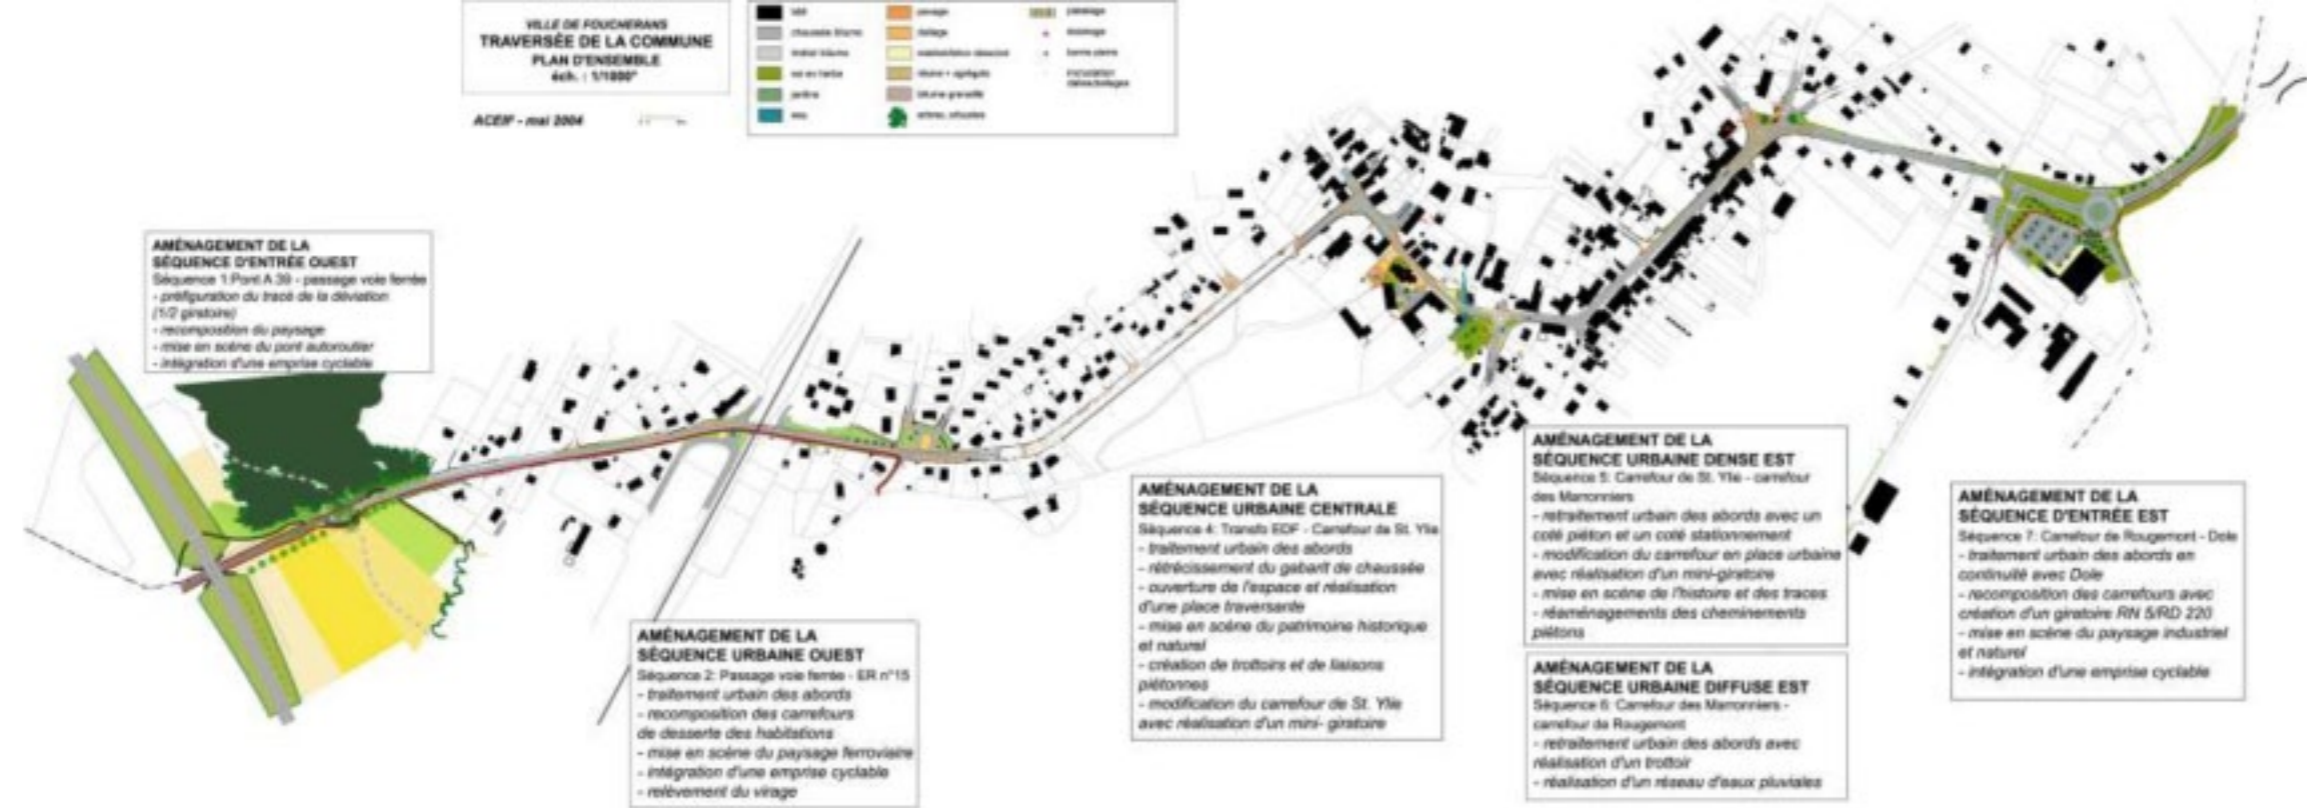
VILLE DE FOUCHERANS
TRAVERSÉE DE LA COMMUNE
PLAN D'ENSEMBLE
éch. : 1/1000°

ACEIF - mai 2004

| | | |
|---|---|---|
| bâti | pavage | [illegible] |
| chaussée bitume | dallage | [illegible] |
| trottoir bitume | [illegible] | borne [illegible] |
| sol en herbe | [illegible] | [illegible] |
| jardins | bitume grenaillé | |
| eau | arbres, arbustes | |

AMÉNAGEMENT DE LA SÉQUENCE D'ENTRÉE OUEST
Séquence 1:Pont A 39 - passage voie ferrée
- préfiguration du tracé de la déviation (1/2 giratoire)
- recomposition du paysage
- mise en scène du pont autoroutier
- intégration d'une emprise cyclable

AMÉNAGEMENT DE LA SÉQUENCE URBAINE OUEST
Séquence 2: Passage voie ferrée - ER n°15
- traitement urbain des abords
- recomposition des carrefours de desserte des habitations
- mise en scène du paysage ferroviaire
- intégration d'une emprise cyclable
- relèvement du virage

AMÉNAGEMENT DE LA SÉQUENCE URBAINE CENTRALE
Séquence 4: Transfo EDF - Carrefour de St. Ylie
- traitement urbain des abords
- rétrécissement du gabarit de chaussée
- ouverture de l'espace et réalisation d'une place traversante
- mise en scène du patrimoine historique et naturel
- création de trottoirs et de liaisons piétonnes
- modification du carrefour de St. Ylie avec réalisation d'un mini- giratoire

AMÉNAGEMENT DE LA SÉQUENCE URBAINE DENSE EST
Séquence 5: Carrefour de St. Ylie - carrefour des Marronniers
- retraitement urbain des abords avec un coté piéton et un coté stationnement
- modification du carrefour en place urbaine avec réalisation d'un mini-giratoire
- mise en scène de l'histoire et des traces
- réaménagements des cheminements piétons

AMÉNAGEMENT DE LA SÉQUENCE URBAINE DIFFUSE EST
Séquence 6: Carrefour des Marronniers - carrefour de Rougemont
- retraitement urbain des abords avec réalisation d'un trottoir
- réalisation d'un réseau d'eaux pluviales

AMÉNAGEMENT DE LA SÉQUENCE D'ENTRÉE EST
Séquence 7: Carrefour de Rougemont - Dole
- traitement urbain des abords en continuité avec Dole
- recomposition des carrefours avec création d'un giratoire RN 5/RD 220
- mise en scène du paysage industriel et naturel
- intégration d'une emprise cyclable